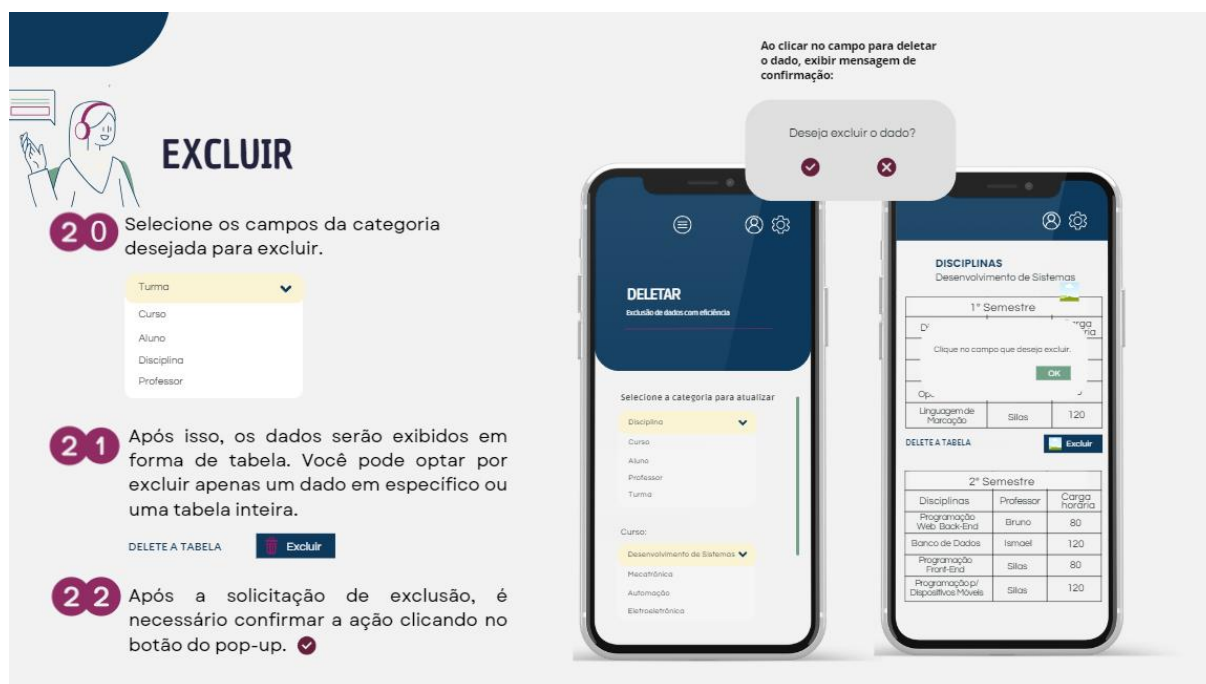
EXCLUIR

20 Selecione os campos da categoria desejada para excluir.

Turma
Curso
Aluno
Disciplina
Professor

21 Após isso, os dados serão exibidos em forma de tabela. Você pode optar por excluir apenas um dado em específico ou uma tabela inteira.

DELETE A TABELA Excluir

22 Após a solicitação de exclusão, é necessário confirmar a ação clicando no botão do pop-up.

Ao clicar no campo para deletar o dado, exibir mensagem de confirmação:

Deseja excluir o dado?

DELETAR
Exclusão de dados com eficiência

Selecione a categoria para atualizar
Disciplina
Curso
Aluno
Professor
Turma

Curso:
Desenvolvimento de Sistemas
Mecatrônica
Automação
Eletroeletrônica

DISCIPLINAS
Desenvolvimento de Sistemas

1° Semestre

Clique no campo que deseja excluir.
OK

| Linguagem de Marcação | Silas | 120 |
|---|---|---|

DELETE A TABELA Excluir

2° Semestre

| Disciplinas | Professor | Carga horária |
|---|---|---|
| Programação Web Back-End | Bruno | 80 |
| Banco de Dados | Ismael | 120 |
| Programação Front-End | Silas | 80 |
| Programação p/ Dispositivos Móveis | Silas | 120 |